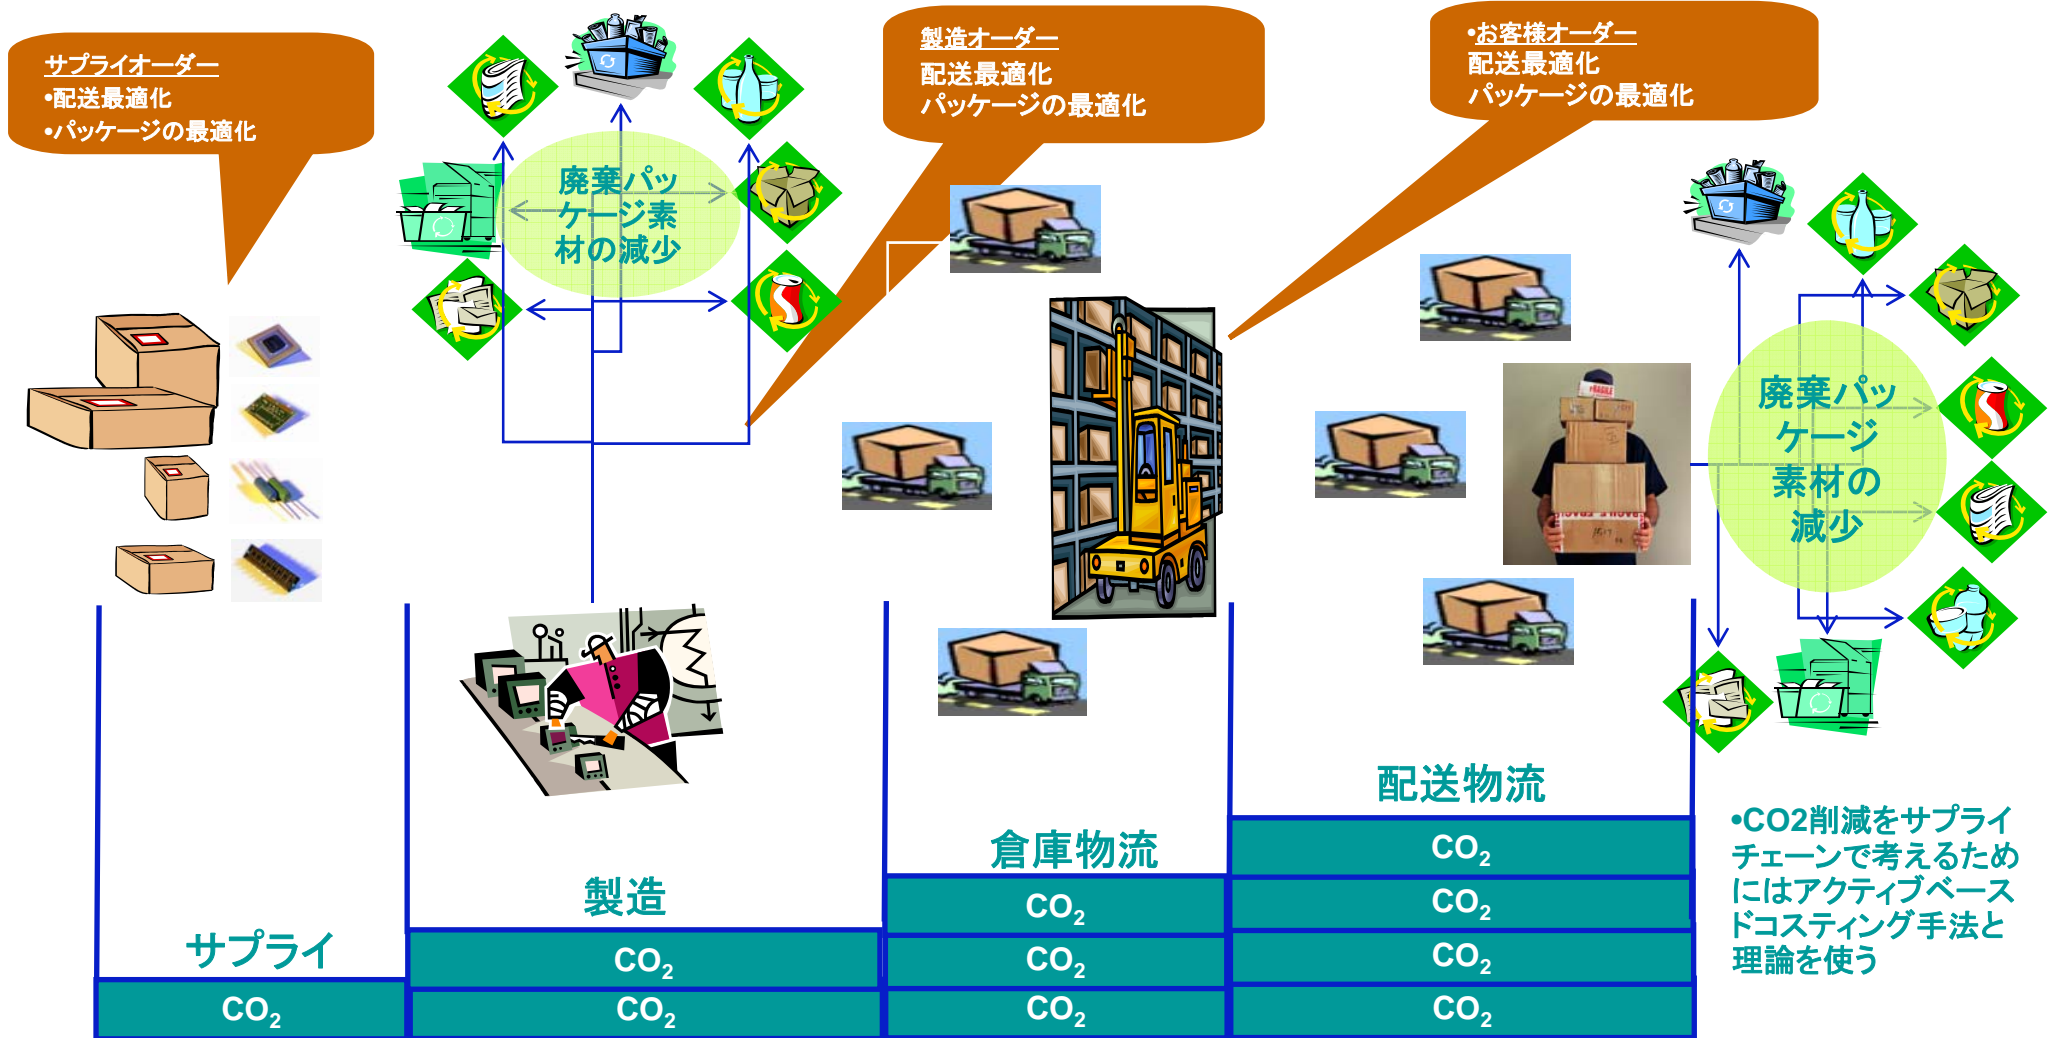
サプライオーダー
•配送最適化
•パッケージの最適化

廃棄パッケージ素材の減少

製造オーダー
配送最適化
パッケージの最適化

•お客様オーダー
配送最適化
パッケージの最適化

廃棄パッケージ素材の減少

サプライ
$CO_2$

製造
$CO_2$
$CO_2$

倉庫物流
$CO_2$
$CO_2$
$CO_2$

配送物流
$CO_2$
$CO_2$
$CO_2$
$CO_2$

•CO2削減をサプライチェーンで考えるためにはアクティブベースドコスティング手法と理論を使う